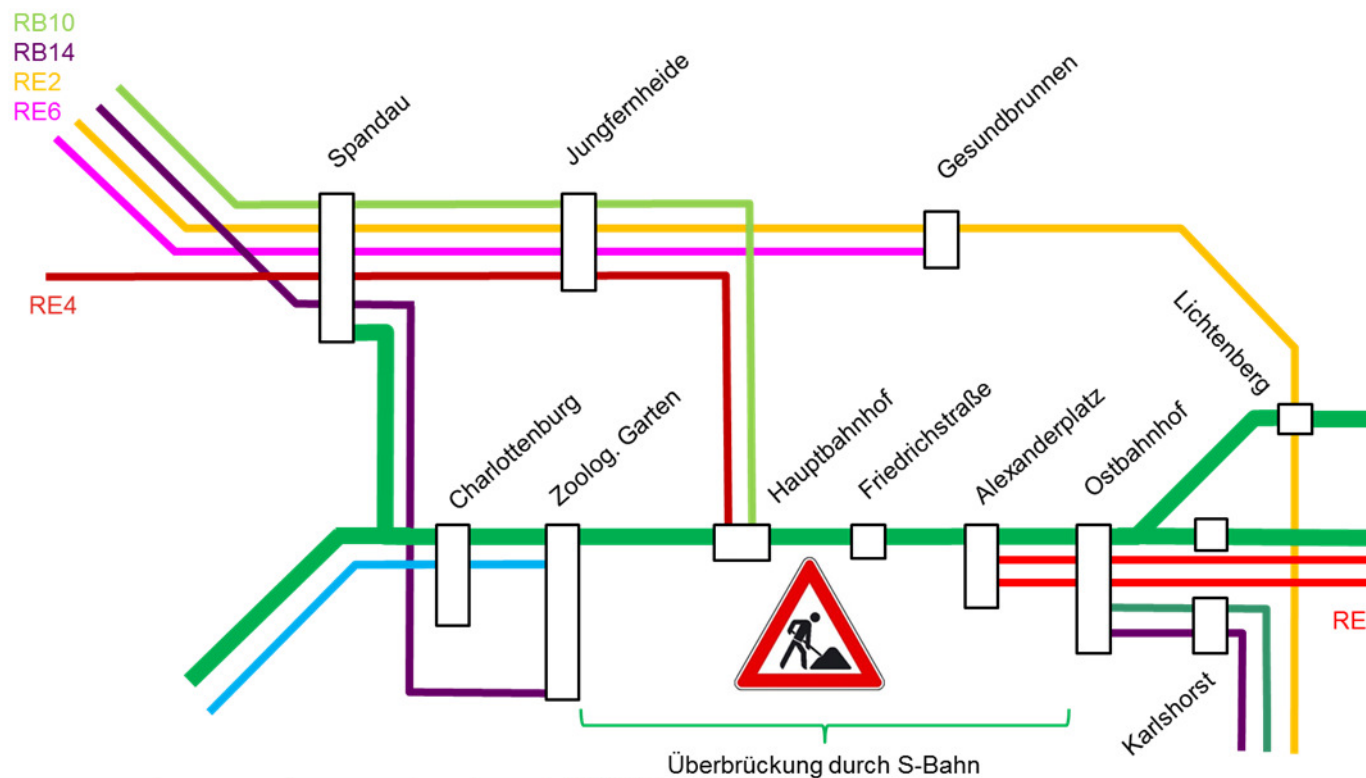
RB10
RB14
RE2
RE6

Spandau
Jungfernheide
Gesundbrunnen

RE4

Lichtenberg

Charlottenburg
Zoolog. Garten
Hauptbahnhof
Friedrichstraße
Alexanderplatz
Ostbahnhof

RE

Karlshorst

Überbrückung durch S-Bahn